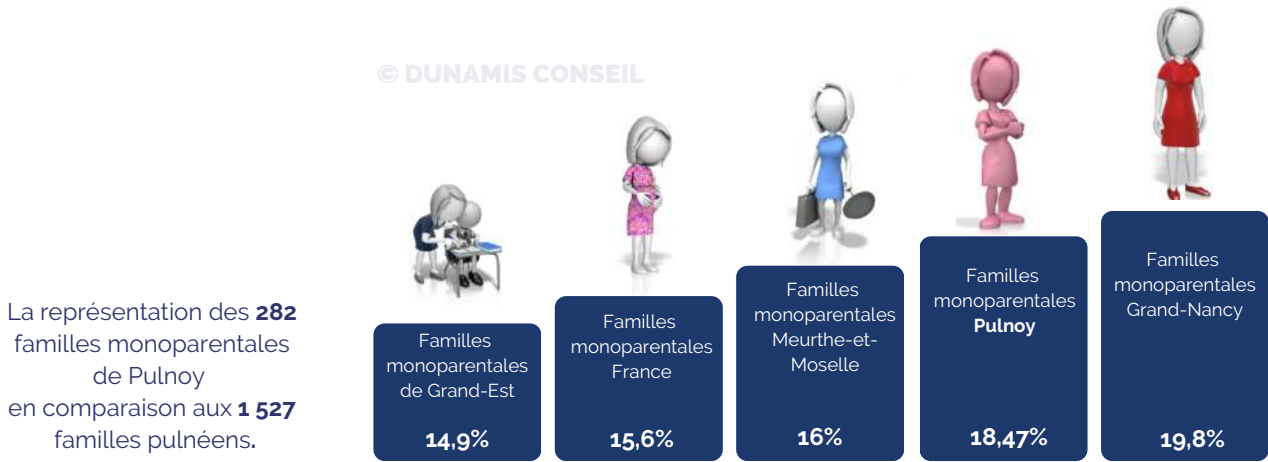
© DUNAMIS CONSEIL

La représentation des **282** familles monoparentales de Pulnoy en comparaison aux **1 527** familles pulnéens.

Familles monoparentales de Grand-Est

**14,9%**

Familles monoparentales France

**15,6%**

Familles monoparentales Meurthe-et-Moselle

**16%**

Familles monoparentales **Pulnoy**

**18,47%**

Familles monoparentales Grand-Nancy

**19,8%**